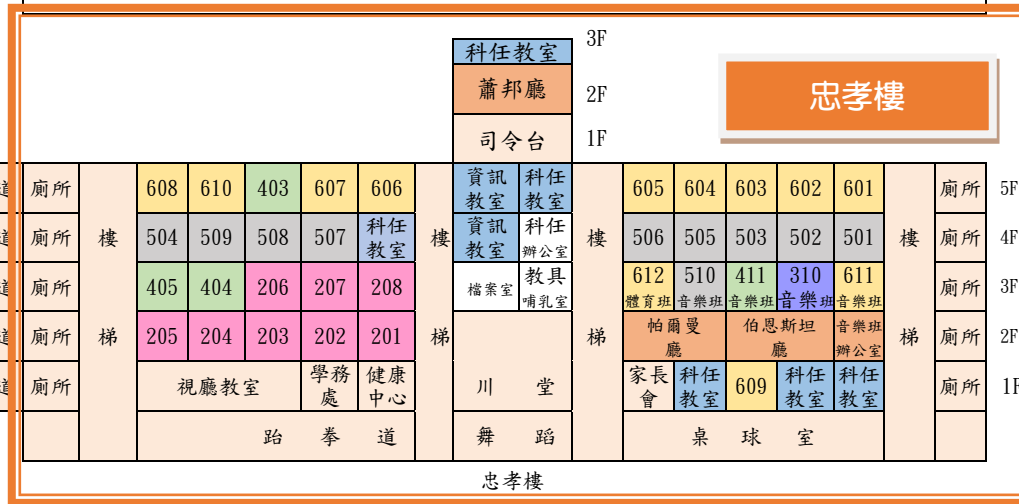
科任教室 3F
蕭邦廳 2F
司令台 1F

忠孝樓

| 道 | 廁所 | 樓梯 | 608 | 610 | 403 | 607 | 606 | 樓梯 | 資訊教室 | 科任教室 | 樓梯 | 605 | 604 | 603 | 602 | 601 | 樓梯 | 廁所 | 5F |
|---|---|---|---|---|---|---|---|---|---|---|---|---|---|---|---|---|---|---|---|
| 道 | 廁所 | | 504 | 509 | 508 | 507 | 科任教室 | | 資訊教室 | 科任辦公室 | | 506 | 505 | 503 | 502 | 501 | | 廁所 | 4F |
| 道 | 廁所 | | 405 | 404 | 206 | 207 | 208 | | 檔案室 | 教具哺乳室 | | 612 體育班 | 510 音樂班 | 411 音樂班 | 310 音樂班 | 611 音樂班 | | 廁所 | 3F |
| 道 | 廁所 | | 205 | 204 | 203 | 202 | 201 | | | | | 帕爾曼廳 | | 伯恩斯坦廳 | | 音樂班辦公室 | | 廁所 | 2F |
| 道 | 廁所 | | 視聽教室 | | | 學務處 | 健康中心 | | 川堂 | | | 家長會 | 科任教室 | 609 | 科任教室 | 科任教室 | | 廁所 | 1F |
| | | | 跆拳道 | | | | | | 舞蹈 | | | 桌球室 | | | | | | | |

忠孝樓